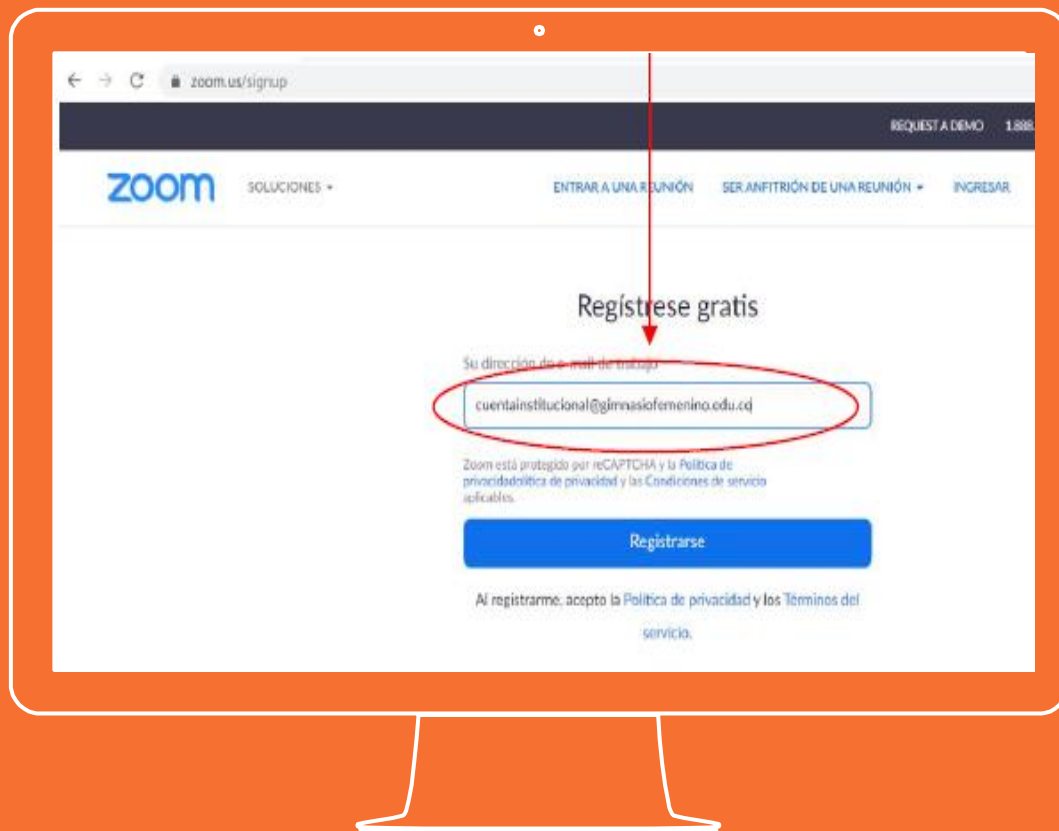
zoom.us/signup

REQUEST A DEMO 1.888.

zoom SOLUCIONES ▾

ENTRAR A UNA REUNIÓN SER ANFITRIÓN DE UNA REUNIÓN ▾ INGRESAR

Regístrese gratis

Su dirección de e-mail de trabajo

cuentainstitucional@gimnasiofemenino.edu.co

Zoom está protegido por reCAPTCHA y la Política de privacidadolítica de privacidad y las Condiciones de servicio aplicables.

Registrarse

Al registrarme, acepto la Política de privacidad y los Términos del servicio.